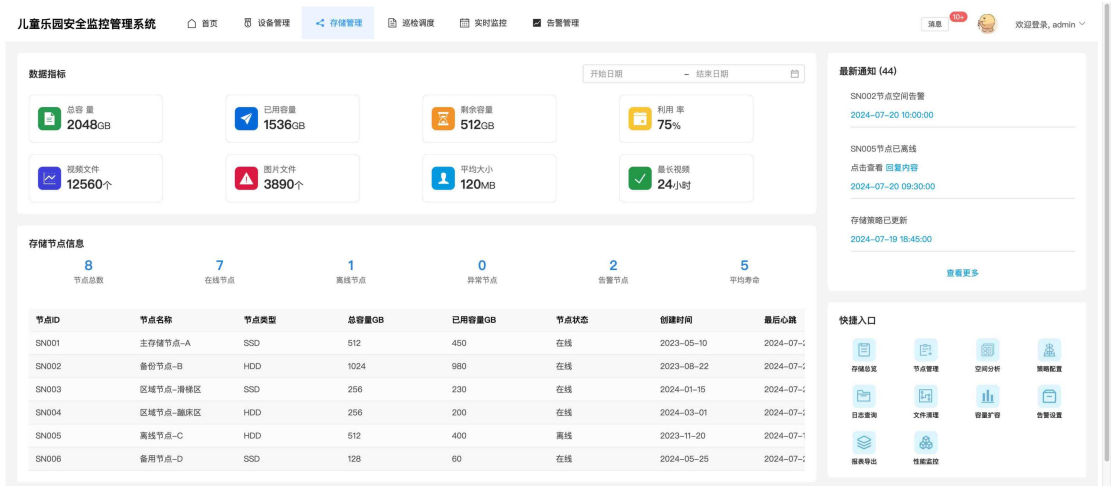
儿童乐园安全监控管理系统 首页 设备管理 存储管理 巡检调度 实时监控 告警管理

消息 10+ 欢迎登录, admin

数据指标

开始日期 – 结束日期

总容量
2048GB

已用容量
1536GB

剩余容量
512GB

利用率
75%

视频文件
12560个

图片文件
3890个

平均大小
120MB

最长视频
24小时

最新通知 (44)

SN002节点空间告警
2024-07-20 10:00:00

SN005节点已离线
点击查看 回复内容
2024-07-20 09:30:00

存储策略已更新
2024-07-19 18:45:00

查看更多

存储节点信息

8 节点总数
7 在线节点
1 离线节点
0 异常节点
2 告警节点
5 平均寿命

| 节点ID | 节点名称 | 节点类型 | 总容量GB | 已用容量GB | 节点状态 | 创建时间 | 最后心跳 |
|---|---|---|---|---|---|---|---|
| SN001 | 主存储节点-A | SSD | 512 | 450 | 在线 | 2023-05-10 | 2024-07-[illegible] |
| SN002 | 备份节点-B | HDD | 1024 | 980 | 在线 | 2023-08-22 | 2024-07-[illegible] |
| SN003 | 区域节点-滑梯区 | SSD | 256 | 230 | 在线 | 2024-01-15 | 2024-07-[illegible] |
| SN004 | 区域节点-蹦床区 | HDD | 256 | 200 | 在线 | 2024-03-01 | 2024-07-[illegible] |
| SN005 | 离线节点-C | HDD | 512 | 400 | 离线 | 2023-11-20 | 2024-07-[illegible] |
| SN006 | 备用节点-D | SSD | 128 | 60 | 在线 | 2024-05-25 | 2024-07-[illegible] |

快捷入口

存储总览 节点管理 空间分析 策略配置
日志查询 文件清理 容量扩容 告警设置
报表导出 性能监控